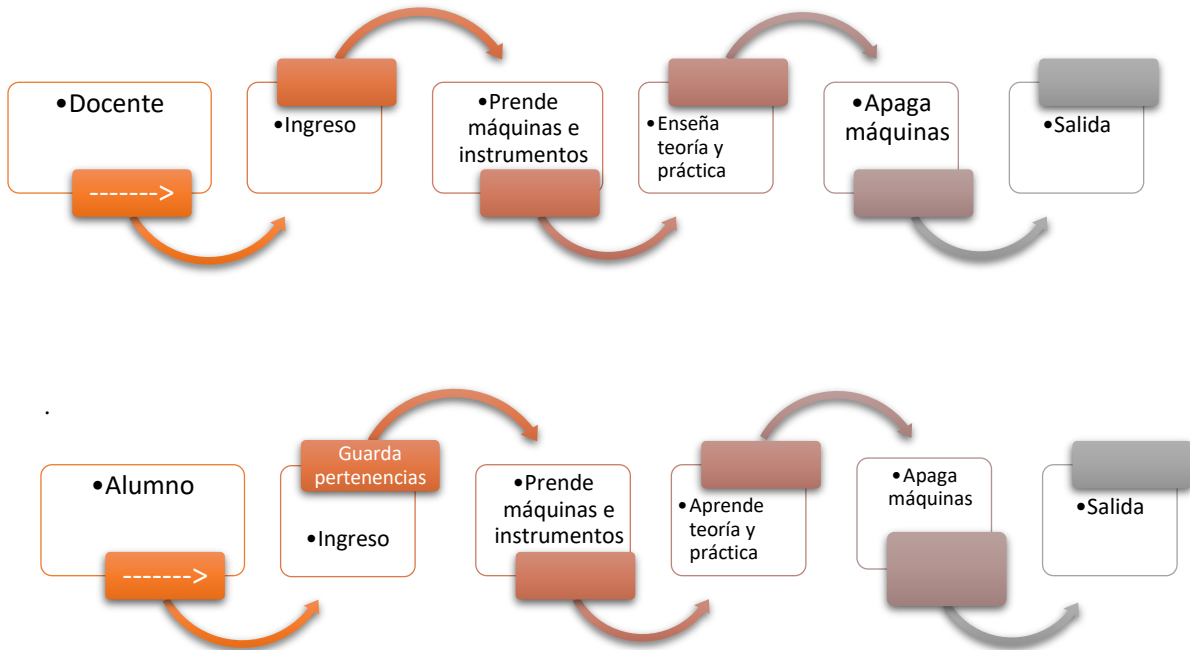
•Docente

------->

•Ingreso

•Prende máquinas e instrumentos

•Enseña teoría y práctica

•Apaga máquinas

•Salida

.

•Alumno

------->

Guarda pertenencias

•Ingreso

•Prende máquinas e instrumentos

•Aprende teoría y práctica

•Apaga máquinas

•Salida